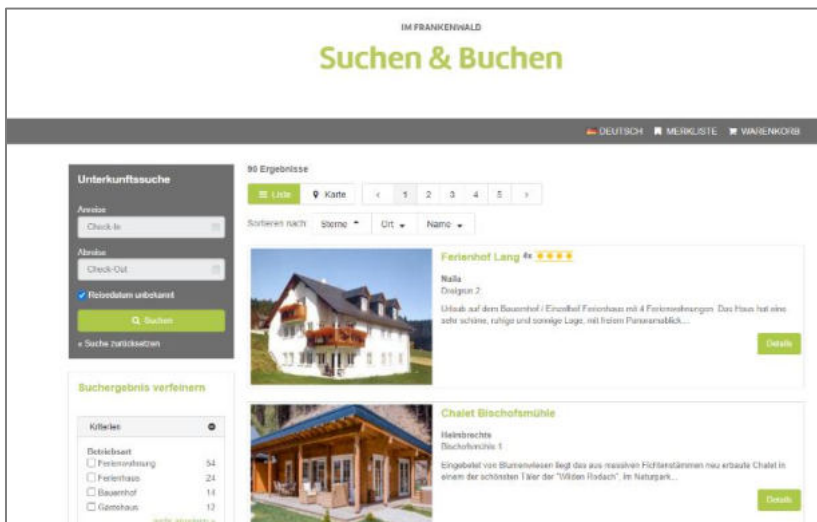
IM FRANKENWALD

Suchen & Buchen

DEUTSCH MERKLISTE WARENKORB

Unterkunftssuche

Anreise

Check-In

Abreise

Check-Out

Reisedatum unbekannt

Suchen

« Suche zurücksetzen

Suchergebnis verfeinern

Kriterien

Betriebsart

Ferienwohnung 54

Ferienhaus 24

Bauernhof 14

Gästehaus 12

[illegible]

90 Ergebnisse

Liste

Karte

‹ 1 2 3 4 5 ›

Sortieren nach: Sterne Ort Name

Ferienhof Lang ★★★★

Naila

Dreigrün 2

Urlaub auf dem Bauernhof / Einzelhof Ferienhaus mit 4 Ferienwohnungen. Das Haus hat eine sehr schöne, ruhige und sonnige Lage, mit freiem Panoramablick...

Details

Chalet Bischofsmühle

Helmbrechts

Bischofsmühle 1

Eingebettet von Blumenwiesen liegt das aus massiven Fichtenstämmen neu erbaute Chalet in einem der schönsten Täler der "Wilden Rodach". Im Naturpark...

Details